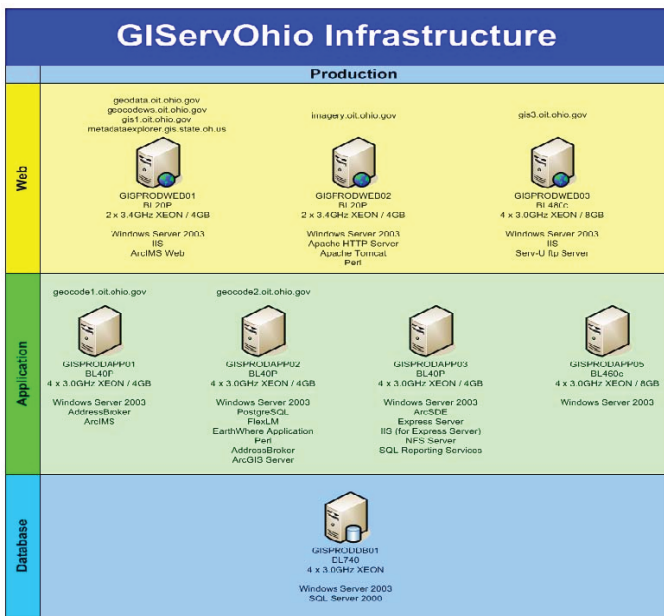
GIServOhio Infrastructure

Production

Web

geodata.oit.ohio.gov
geocodews.oit.ohio.gov
gis1.oit.ohio.gov
metadataexplorer.gis.state.oh.us

GISPRODWEB01
BL20P
2 x 3.4GHz XEON / 4GB

Windows Server 2003
IIS
ArcIMS Web

imagery.oit.ohio.gov

GISPRODWEB02
BL20P
2 x 3.4GHz XEON / 4GB

Windows Server 2003
Apache HTTP Server
Apache Tomcat
Perl

gis3.oit.ohio.gov

GISPRODWEB03
BL460c
4 x 3.0GHz XEON / 8GB

Windows Server 2003
IIS
Serv-U ftp Server

Application

geocode1.oit.ohio.gov

GISPRODAPP01
BL40P
4 x 3.0GHz XEON / 4GB

Windows Server 2003
AddressBroker
ArcIMS

geocode2.oit.ohio.gov

GISPRODAPP02
BL40P
4 x 3.0GHz XEON / 4GB

Windows Server 2003
PostgreSQL
FlexLM
EarthWhere Application
Perl
AddressBroker
ArcGIS Server

GISPRODAPP03
BL40P
4 x 3.0GHz XEON / 4GB

Windows Server 2003
ArcSDE
Express Server
IIS (for Express Server)
NFS Server
SQL Reporting Services

GISPRODAPP05
BL460c
4 x 3.0GHz XEON / 8GB

Windows Server 2003

Database

GISPRODDB01
DL740
4 x 3.0GHz XEON

Windows Server 2003
SQL Server 2000